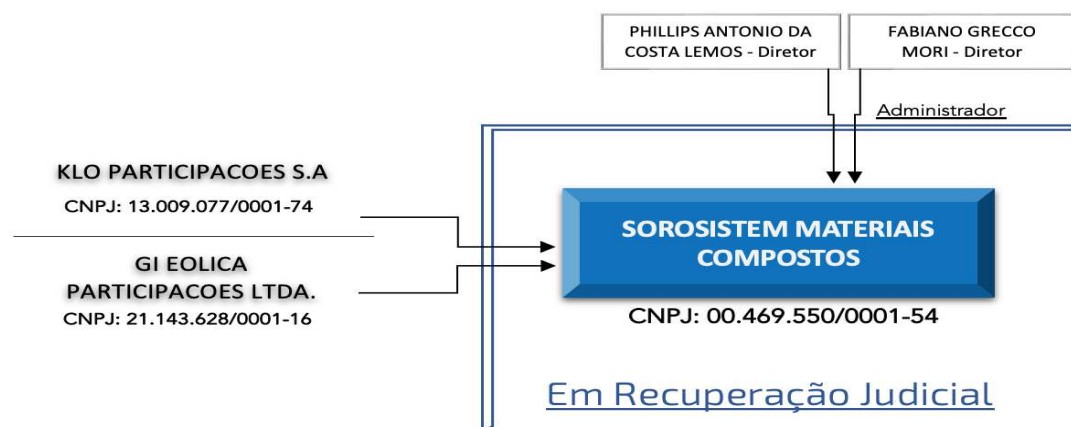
PHILLIPS ANTONIO DA COSTA LEMOS - Diretor

FABIANO GRECCO MORI - Diretor

Administrador

KLO PARTICIPACOES S.A
CNPJ: 13.009.077/0001-74

GI EOLICA PARTICIPACOES LTDA.
CNPJ: 21.143.628/0001-16

SOROSISTEM MATERIAIS COMPOSTOS

CNPJ: 00.469.550/0001-54

Em Recuperação Judicial